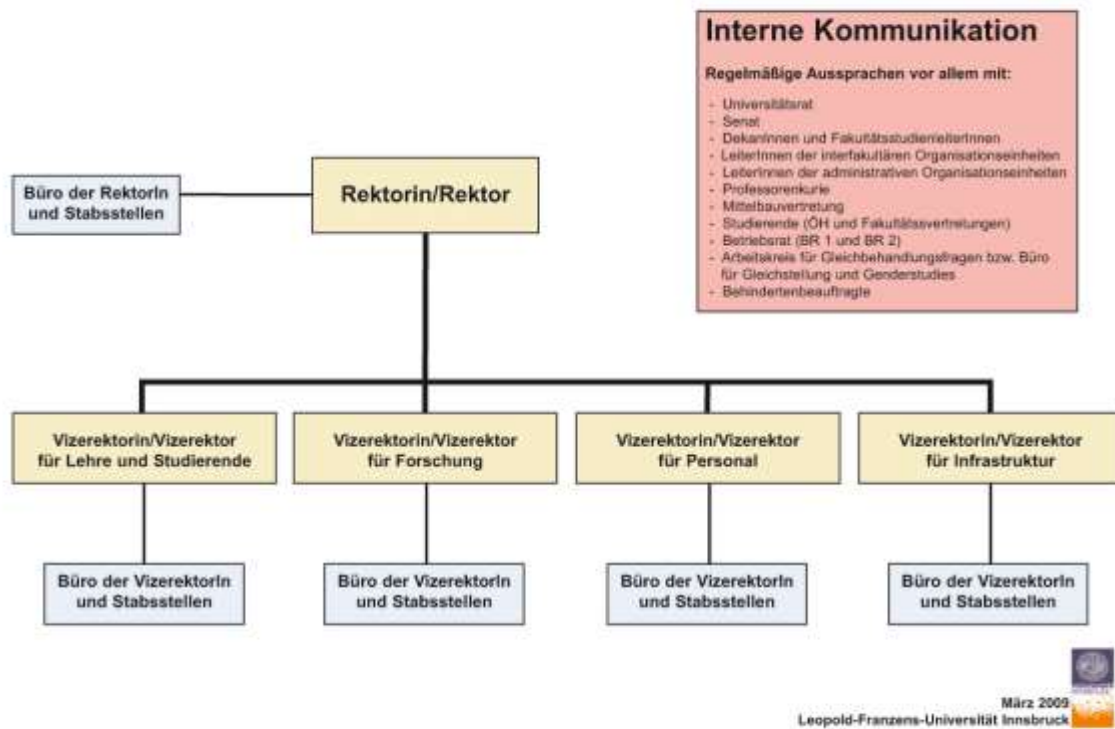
Interne Kommunikation

Regelmäßige Aussprachen vor allem mit:

- Universitätsrat
- Senat
- DekanInnen und FakultätsstudienleiterInnen
- LeiterInnen der interfakultären Organisationseinheiten
- LeiterInnen der administrativen Organisationseinheiten
- Professorenkurie
- Mittelbauvertretung
- Studierende (ÖH und Fakultätsvertretungen)
- Betriebsrat (BR 1 und BR 2)
- Arbeitskreis für Gleichbehandlungsfragen bzw. Büro für Gleichstellung und Genderstudies
- Behindertenbeauftragte

Büro der RektorIn und Stabsstellen

Rektorin/Rektor

Vizerektorin/Vizerektor für Lehre und Studierende

Vizerektorin/Vizerektor für Forschung

Vizerektorin/Vizerektor für Personal

Vizerektorin/Vizerektor für Infrastruktur

Büro der VizerektorIn und Stabsstellen

Büro der VizerektorIn und Stabsstellen

Büro der VizerektorIn und Stabsstellen

Büro der VizerektorIn und Stabsstellen

März 2009
Leopold-Franzens-Universität Innsbruck